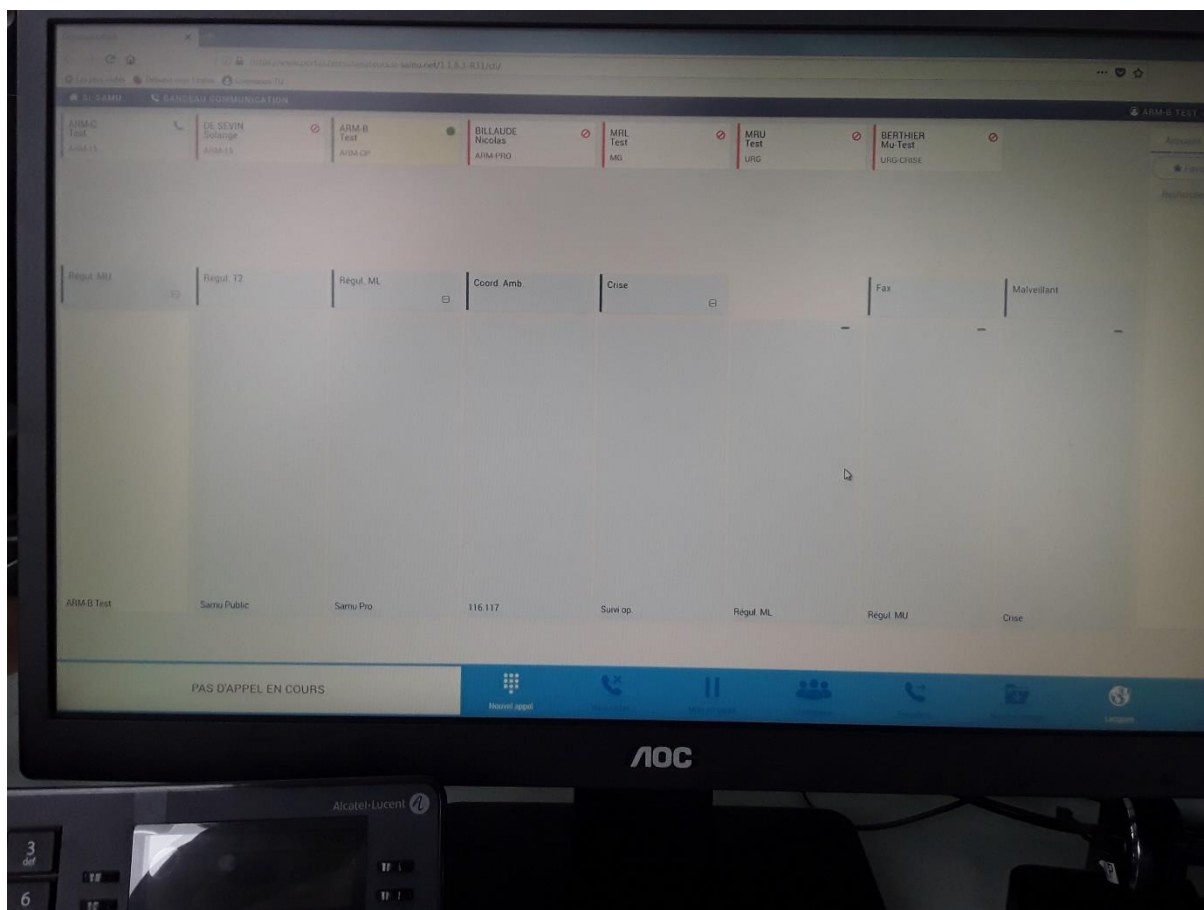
SI SAMU BANDEAU COMMUNICATION

ARM-B TEST

ARM-C Test ARM-15

DE SEVIN Solange ARM-15

ARM-B Test ARM-OP

BILLAUDE Nicolas ARM-PRO

MRL Test MG

MRU Test URG

BERTHIER Mu-Test URG-CRISE

Régul. MU

Régul. 12

Régul. ML

Coord. Amb.

Crise

Fax

Malveillant

ARM-B Test

Samu Public

Samu Pro

116 117

Suivi op.

Régul. ML

Régul. MU

Crise

PAS D'APPEL EN COURS

Nouvel appel

AOC

Alcatel-Lucent

3 def

6